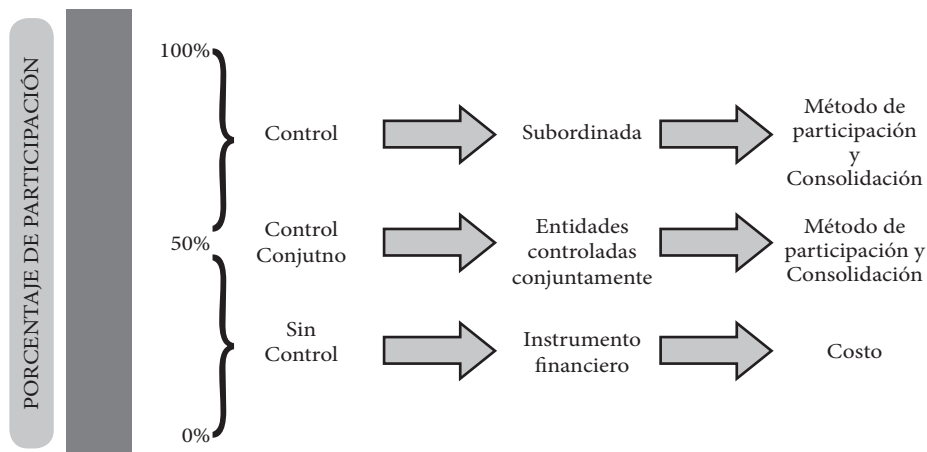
PORCENTAJE DE PARTICIPACIÓN

100%

Control

Subordinada

Método de participación y Consolidación

Control Conjutno

50%

Entidades controladas conjuntamente

Método de participación y Consolidación

Sin Control

Instrumento financiero

Costo

0%